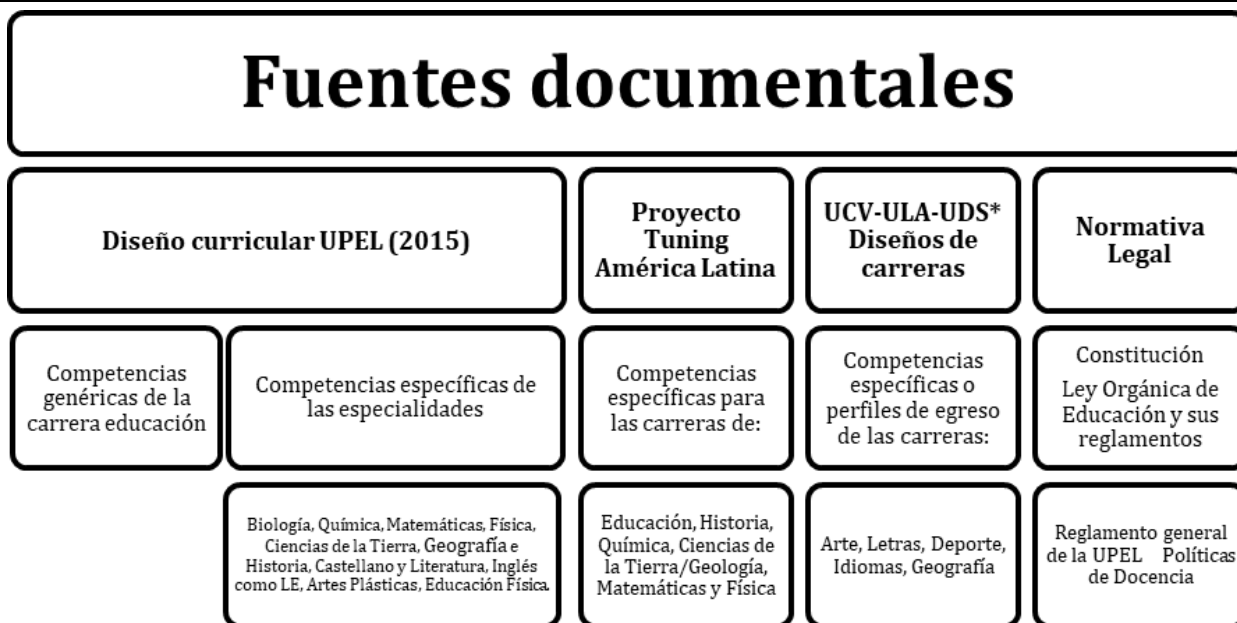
Fuentes documentales

Diseño curricular UPEL (2015)

Proyecto Tuning América Latina

UCV-ULA-UDS* Diseños de carreras

Normativa Legal

Competencias genéricas de la carrera educación

Competencias específicas de las especialidades

Competencias específicas para las carreras de:

Competencias específicas o perfiles de egreso de las carreras:

Constitución

Ley Orgánica de Educación y sus reglamentos

Biología, Química, Matemáticas, Física, Ciencias de la Tierra, Geografía e Historia, Castellano y Literatura, Inglés como LE, Artes Plásticas, Educación Física.

Educación, Historia, Química, Ciencias de la Tierra/Geología, Matemáticas y Física

Arte, Letras, Deporte, Idiomas, Geografía

Reglamento general de la UPEL Políticas de Docencia